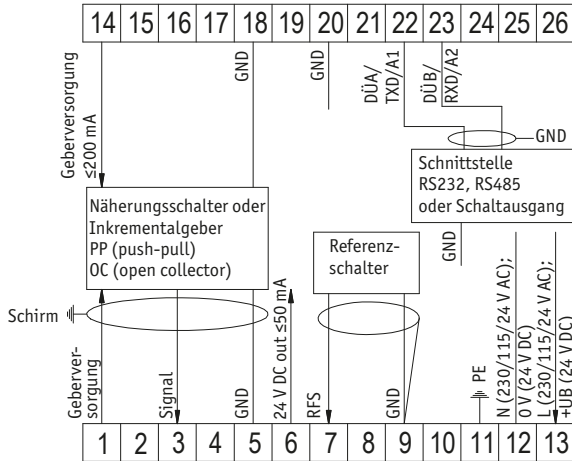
14 15 16 17 18 19 20 21 22 23 24 25 26

Geberversorgung ≤200 mA

GND

GND

DÜA/ TXD/A1

DÜB/ RXD/A2

GND

Schnittstelle RS232, RS485 oder Schaltausgang

Näherungsschalter oder Inkrementalgeber PP (push-pull) OC (open collector)

Referenzschalter

GND

24 V DC out ≤50 mA

Schirm

Geberversorgung

Signal

GND

RFS

GND

PE

N (230/115/24 V AC); 0 V (24 V DC)

L (230/115/24 V AC); +UB (24 V DC)

1 2 3 4 5 6 7 8 9 10 11 12 13